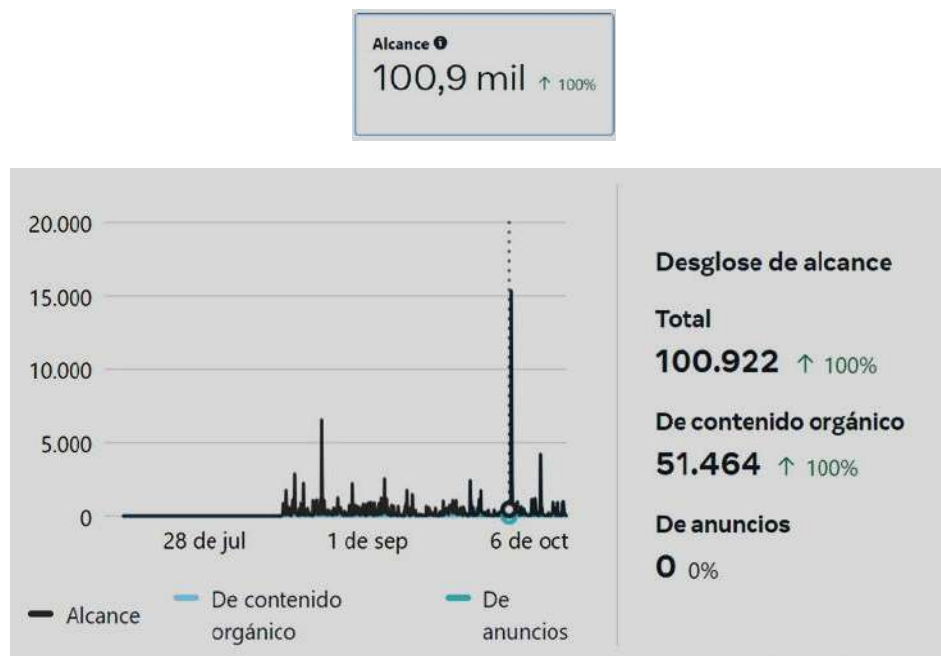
Alcance
100,9 mil ↑ 100%

20.000
15.000
10.000
5.000
0
28 de jul
1 de sep
6 de oct

Alcance
De contenido orgánico
De anuncios

Desglose de alcance
Total
100.922 ↑ 100%
De contenido orgánico
51.464 ↑ 100%
De anuncios
0 0%